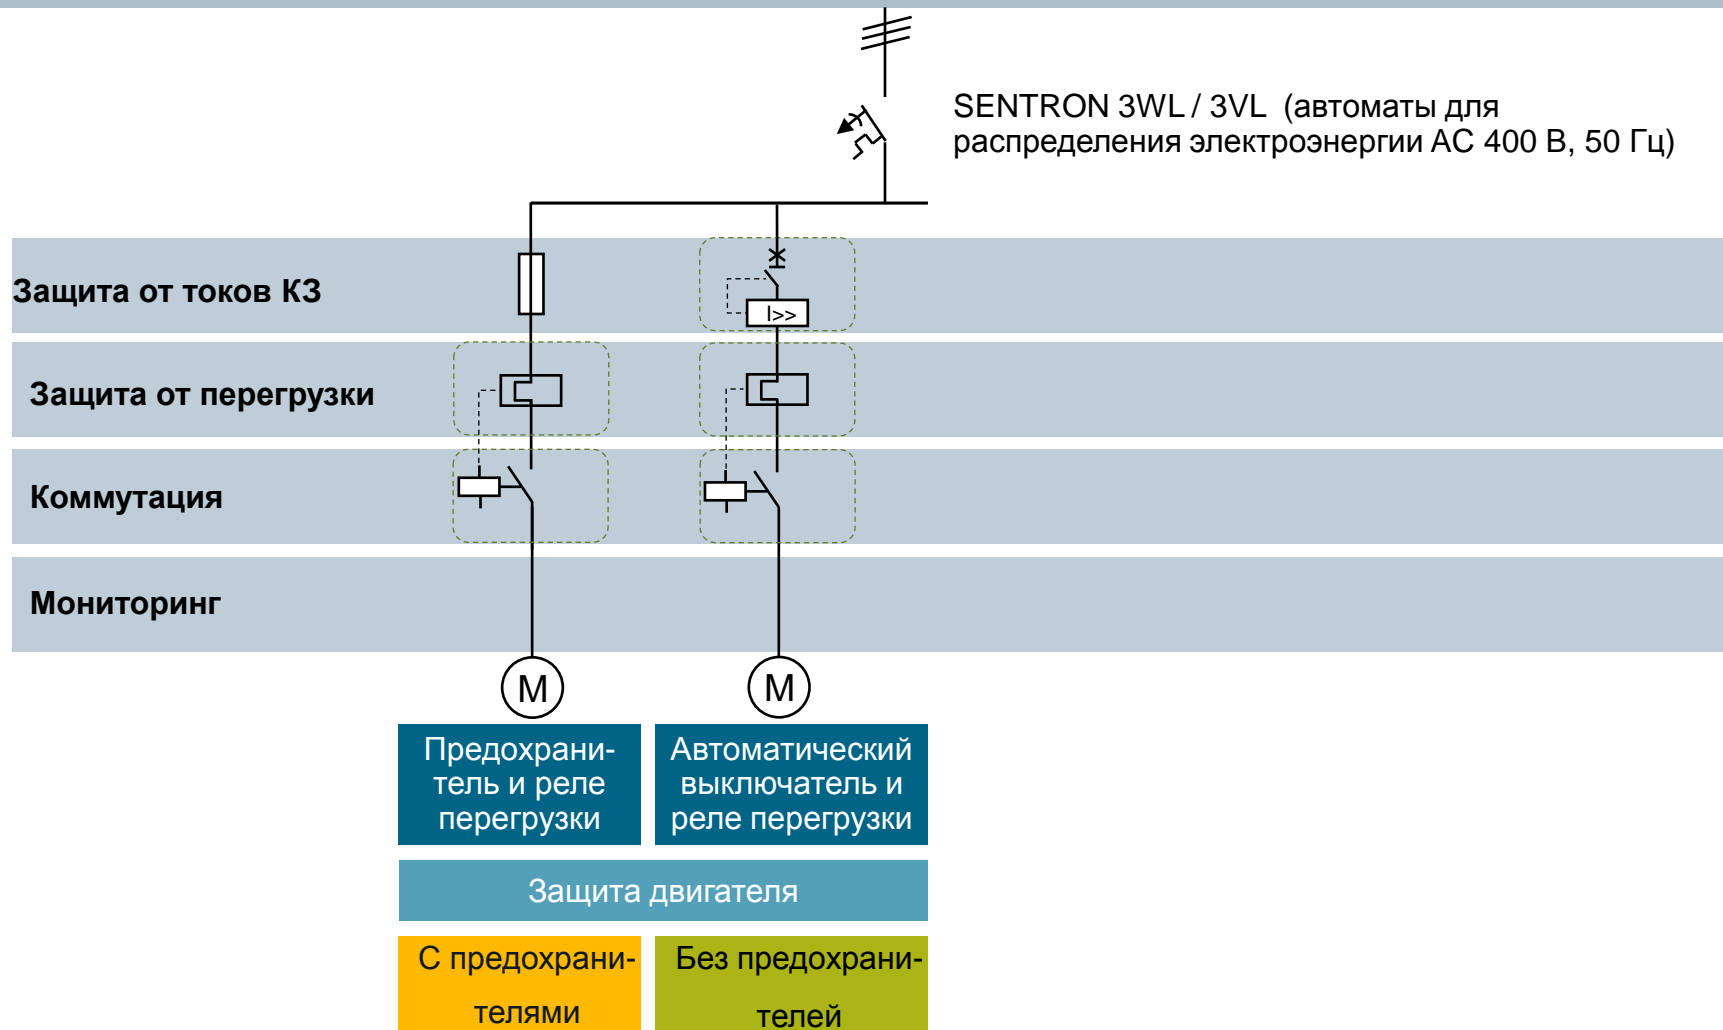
SENTRON 3WL / 3VL (автоматы для распределения электроэнергии AC 400 В, 50 Гц)

Защита от токов КЗ

I>>

Защита от перегрузки

Коммутация

Мониторинг

M

M

Предохранитель и реле перегрузки

Автоматический выключатель и реле перегрузки

Защита двигателя

С предохранителями

Без предохранителей